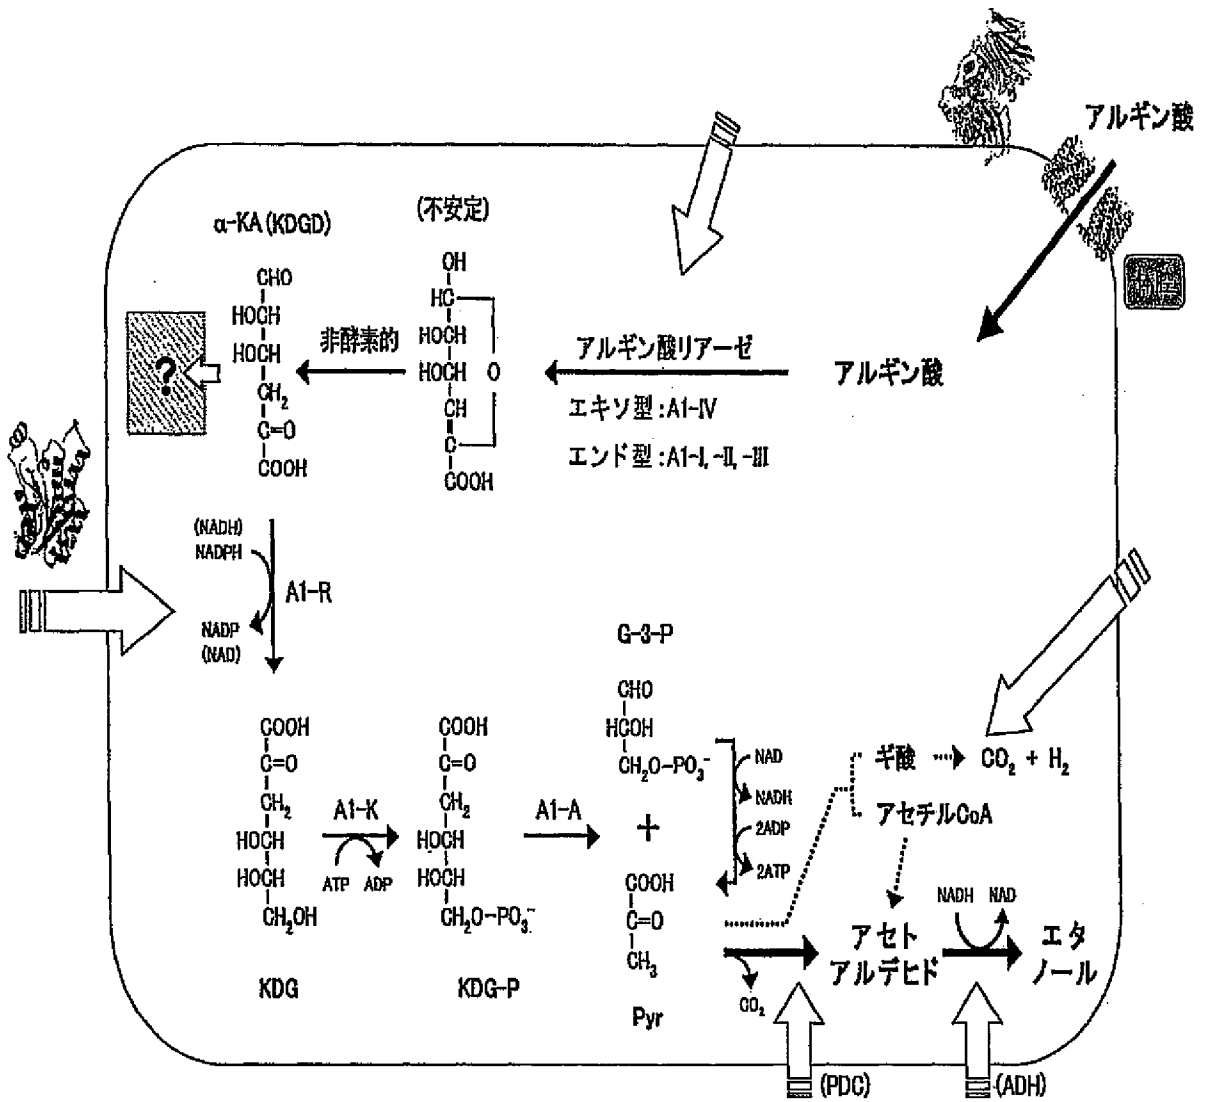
アルギン酸

アルギン酸

α-KA (KDGD)

(不安定)

CHO
HOCH
HOCH
$CH_2$
C=O
COOH

OH
HC
HOCH
HOCH
CH
C
COOH
O

非酵素的

?

アルギン酸リアーゼ

エキソ型 : A1-IV

エンド型 : A1-I, -II, -III

(NADH)
NADPH

A1-R

NADP
(NAD)

G-3-P

CHO
HCOH
$CH_2O-PO_3^-$

COOH
C=O
$CH_2$
HOCH
HOCH
$CH_2OH$

A1-K

ATP ADP

COOH
C=O
$CH_2$
HOCH
HOCH
$CH_2O-PO_3^-$

A1-A

+

COOH
C=O
$CH_3$

NAD
NADH
2ADP
2ATP

ギ酸 → $CO_2$ + $H_2$

アセチルCoA

NADH NAD

アセト
アルデヒド

エタ
ノール

$CO_2$

KDG

KDG-P

Pyr

(PDC)

(ADH)